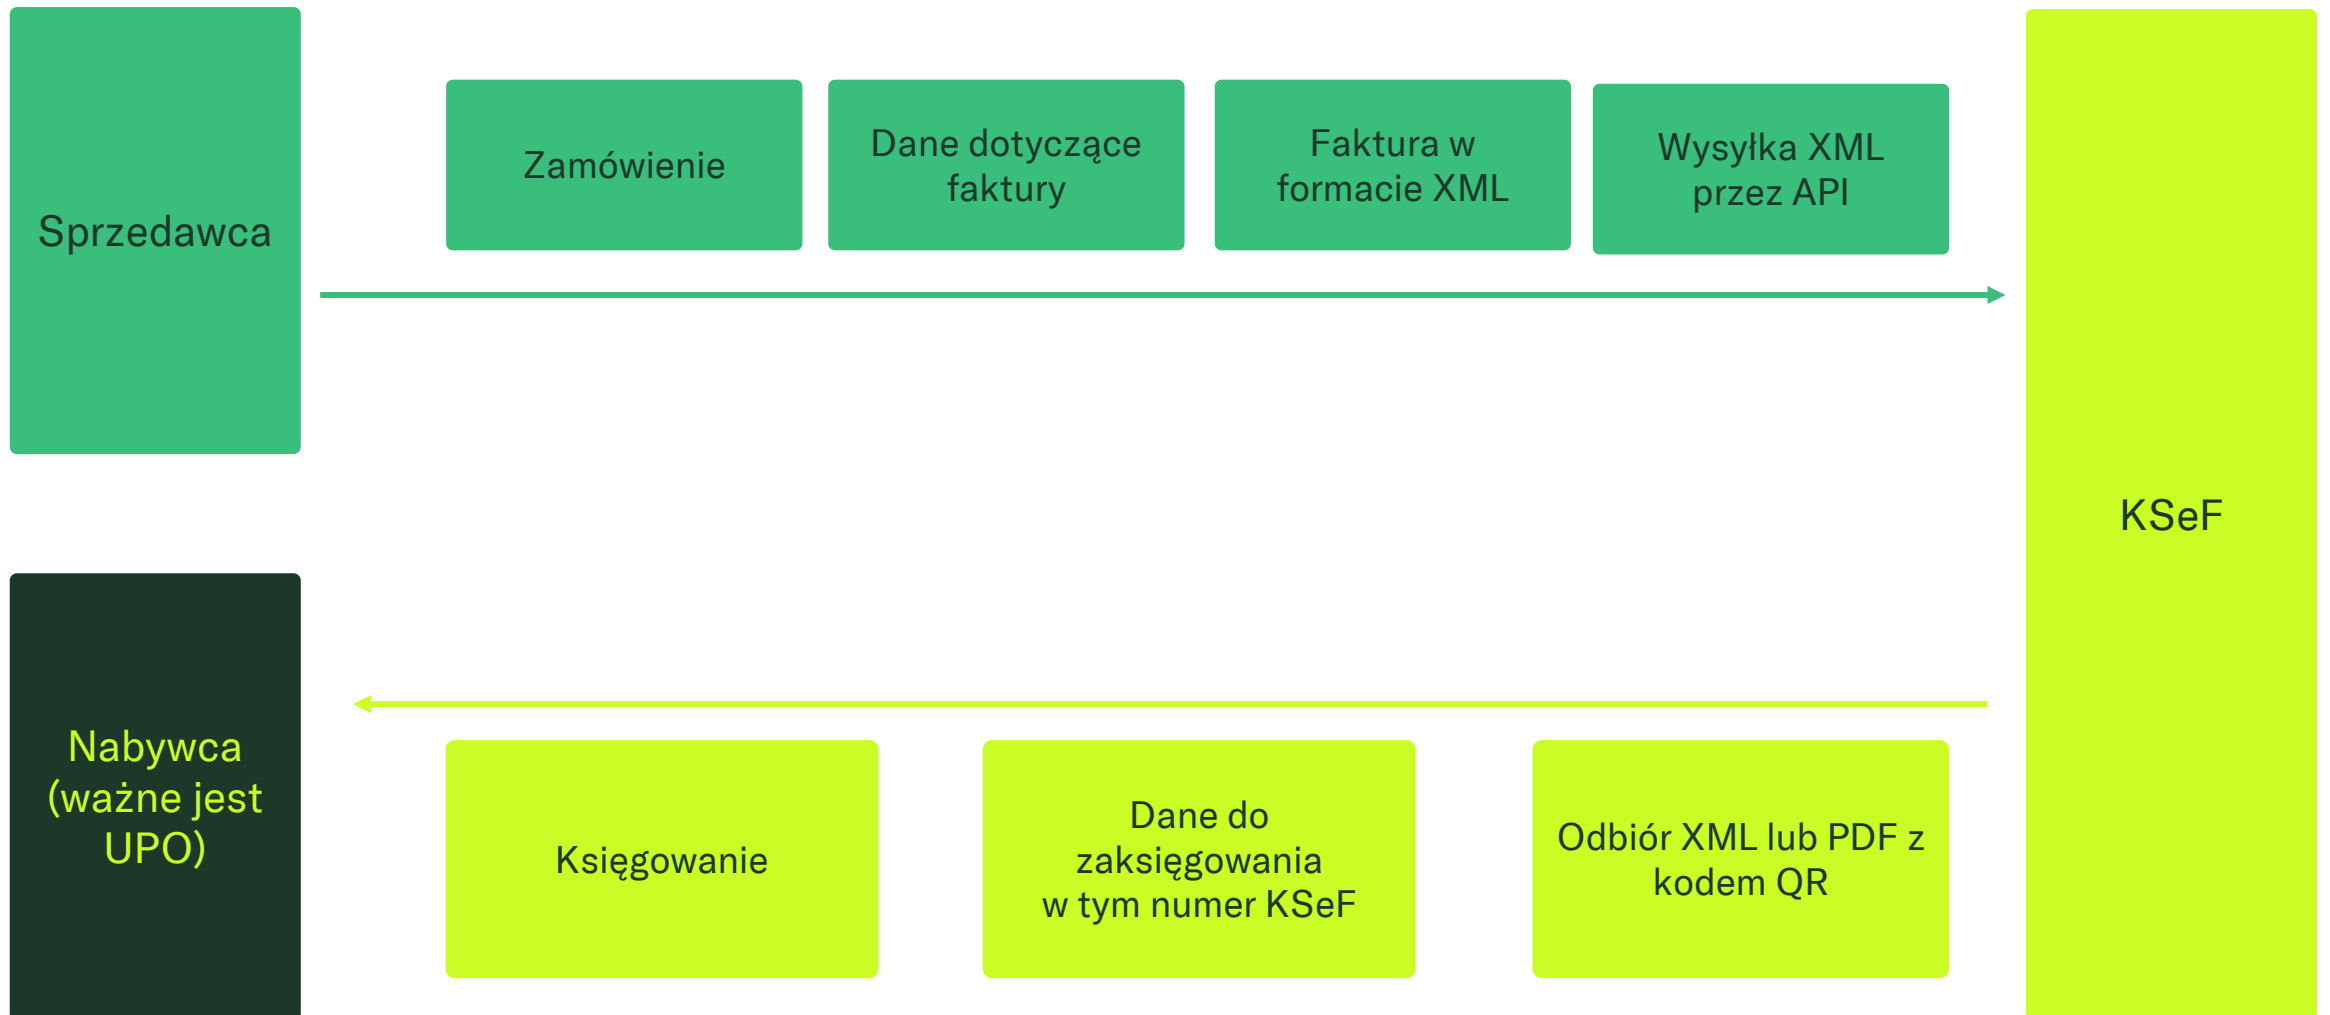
Sprzedawca

Zamówienie

Dane dotyczące faktury

Faktura w formacie XML

Wysyłka XML przez API

KSeF

Nabywca (ważne jest UPO)

Księgowanie

Dane do zaksięgowania w tym numer KSeF

Odbiór XML lub PDF z kodem QR